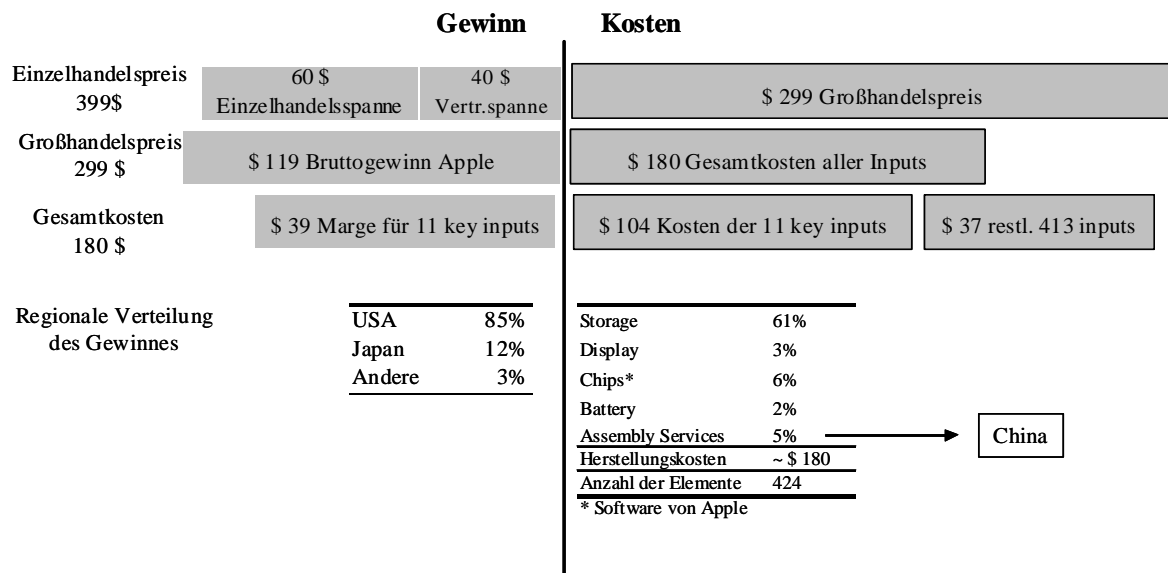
Gewinn Kosten

Einzelhandelspreis 399$

60 $ Einzelhandelsspanne

40 $ Vertr.spanne

$ 299 Großhandelspreis

Großhandelspreis 299 $

$ 119 Bruttogewinn Apple

$ 180 Gesamtkosten aller Inputs

Gesamtkosten 180 $

$ 39 Marge für 11 key inputs

$ 104 Kosten der 11 key inputs

$ 37 restl. 413 inputs

Regionale Verteilung des Gewinnes

| | |
|---|---|
| USA | 85% |
| Japan | 12% |
| Andere | 3% |

| | |
|---|---|
| Storage | 61% |
| Display | 3% |
| Chips* | 6% |
| Battery | 2% |
| Assembly Services | 5% |
| Herstellungskosten | ~ $ 180 |
| Anzahl der Elemente | 424 |

* Software von Apple

China